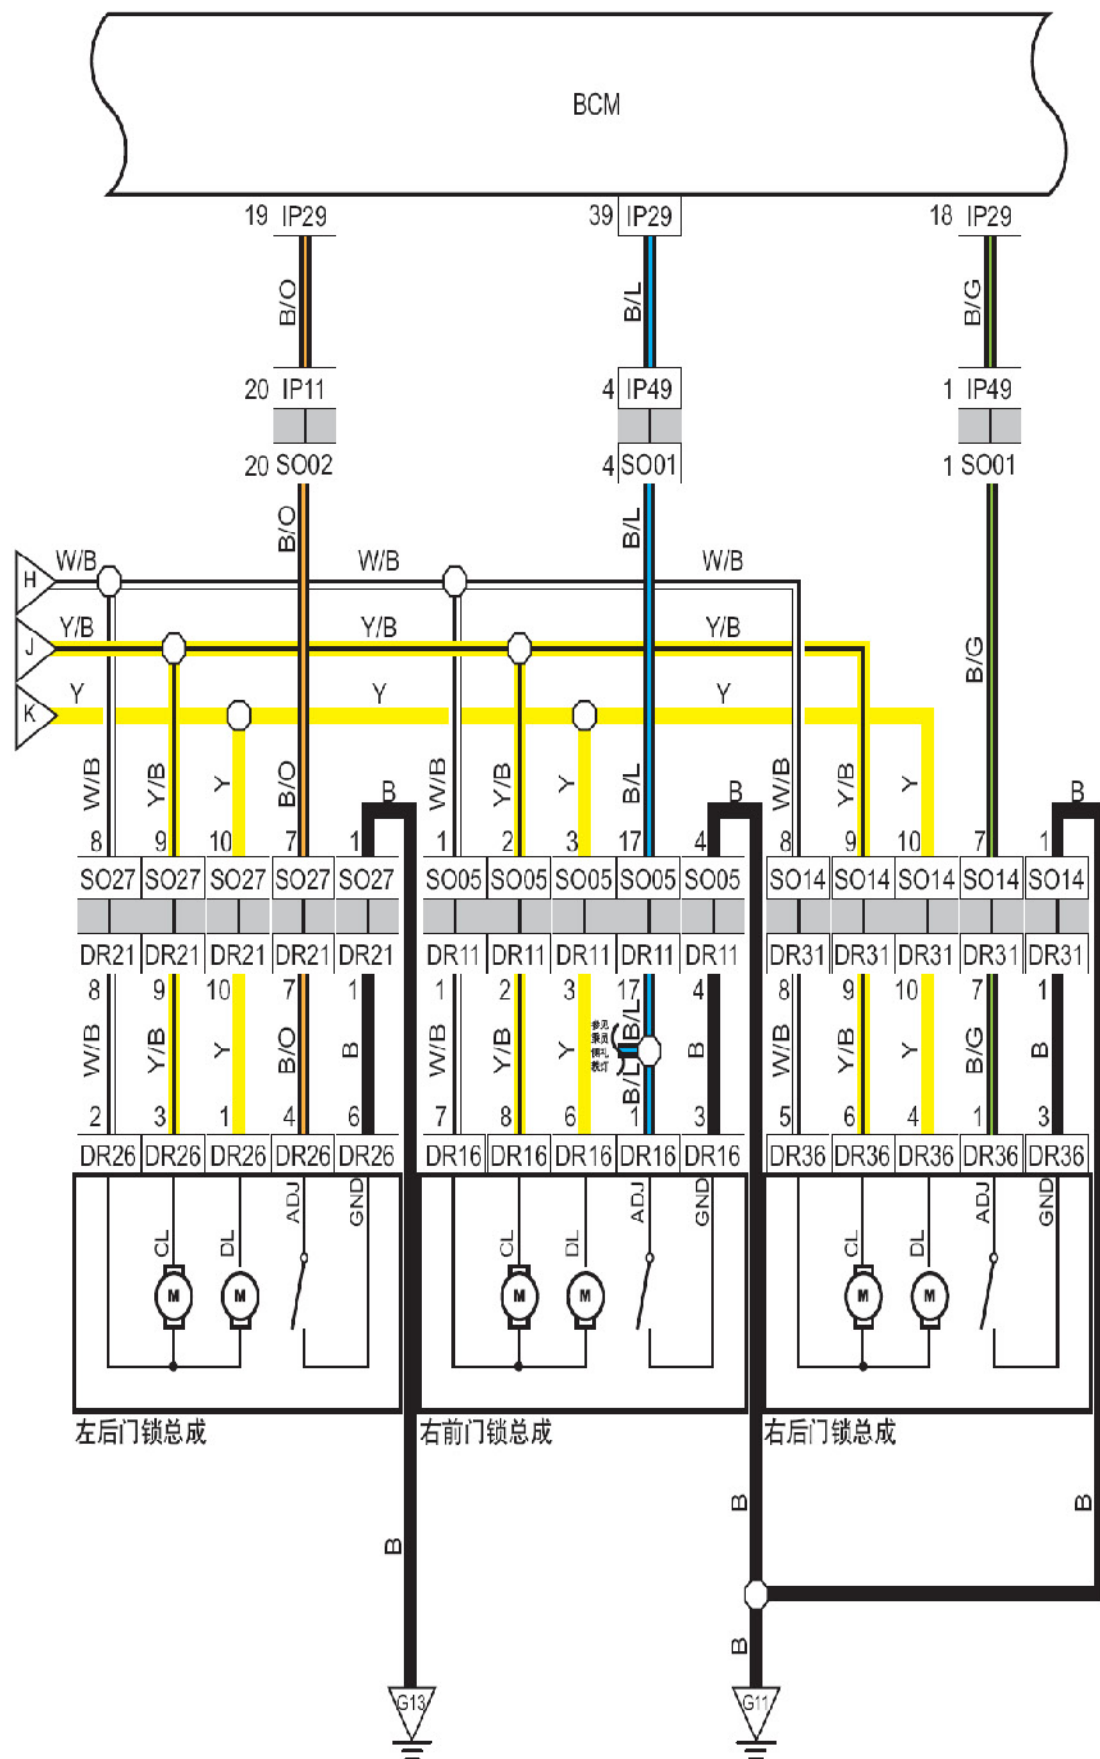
BCM

19 IP29
B/O
20 IP11
20 SO02
B/O

39 IP29
B/L
4 IP49
4 SO01
B/L

18 IP29
B/G
1 IP49
1 SO01
B/G

H W/B
J Y/B
K Y

W/B W/B W/B
Y/B Y/B Y/B
Y Y Y

W/B Y/B Y B/O B
8 9 10 7 1

| SO27 | SO27 | SO27 | SO27 | SO27 |
|---|---|---|---|---|
| DR21 | DR21 | DR21 | DR21 | DR21 |

8 9 10 7 1
W/B Y/B Y B/O B
2 3 1 4 6

| DR26 | DR26 | DR26 | DR26 | DR26 |
|---|---|---|---|---|

CL DL ADJ GND
M M
左后门锁总成

W/B Y/B Y B/L B
1 2 3 17 4

| SO05 | SO05 | SO05 | SO05 | SO05 |
|---|---|---|---|---|
| DR11 | DR11 | DR11 | DR11 | DR11 |

1 2 3 17 4
W/B Y/B Y B/L B
参见乘员侧礼貌灯
B/L
7 8 6 1 3

| DR16 | DR16 | DR16 | DR16 | DR16 |
|---|---|---|---|---|

CL DL ADJ GND
M M
右前门锁总成

W/B Y/B Y B/G B
8 9 10 7 1

| SO14 | SO14 | SO14 | SO14 | SO14 |
|---|---|---|---|---|
| DR31 | DR31 | DR31 | DR31 | DR31 |

8 9 10 7 1
W/B Y/B Y B/G B
5 6 4 1 3

| DR36 | DR36 | DR36 | DR36 | DR36 |
|---|---|---|---|---|

CL DL ADJ GND
M M
右后门锁总成

B
G13

B
B
B
G11